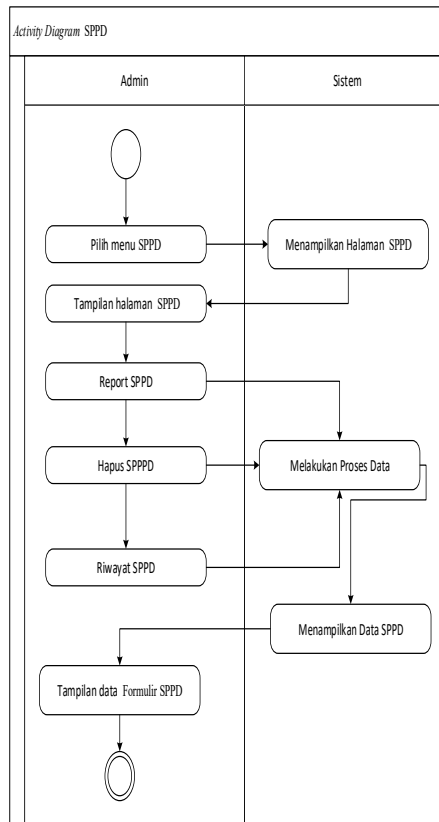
Activity Diagram SPPD

Admin

Sistem

Pilih menu SPPD

Menampilkan Halaman SPPD

Tampilan halaman SPPD

Report SPPD

Hapus SPPPD

Melakukan Proses Data

Riwayat SPPD

Menampilkan Data SPPD

Tampilan data Formulir SPPD